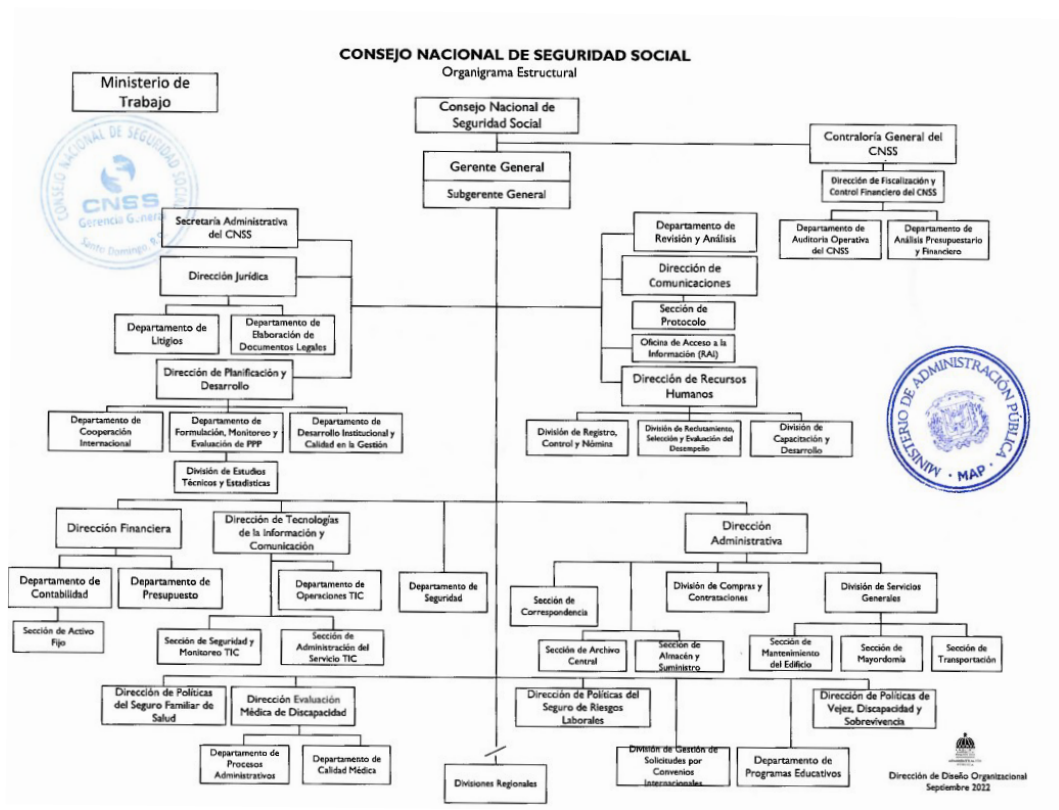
CONSEJO NACIONAL DE SEGURIDAD SOCIAL
Organigrama Estructural

Ministerio de Trabajo

CONSEJO NACIONAL DE SEGURIDAD SOCIAL
CNSS
Gerencia General
Santo Domingo, R.D.

Consejo Nacional de Seguridad Social

Gerente General

Subgerente General

Contraloría General del CNSS

Dirección de Fiscalización y Control Financiero del CNSS

Departamento de Auditoría Operativa del CNSS

Departamento de Análisis Presupuestario y Financiero

Secretaría Administrativa del CNSS

Dirección Jurídica

Departamento de Litigios

Departamento de Elaboración de Documentos Legales

Dirección de Planificación y Desarrollo

Departamento de Cooperación Internacional

Departamento de Formulación, Monitoreo y Evaluación de PPP

Departamento de Desarrollo Institucional y Calidad en la Gestión

División de Estudios Técnicos y Estadísticas

Departamento de Revisión y Análisis

Dirección de Comunicaciones

Sección de Protocolo

Oficina de Acceso a la Información (RAI)

Dirección de Recursos Humanos

División de Registro, Control y Nómina

División de Reclutamiento, Selección y Evaluación del Desempeño

División de Capacitación y Desarrollo

MINISTERIO DE ADMINISTRACIÓN PÚBLICA
MAP

Dirección Financiera

Departamento de Contabilidad

Departamento de Presupuesto

Sección de Activo Fijo

Dirección de Tecnologías de la Información y Comunicación

Departamento de Operaciones TIC

Sección de Seguridad y Monitoreo TIC

Sección de Administración del Servicio TIC

Departamento de Seguridad

Dirección Administrativa

Sección de Correspondencia

División de Compras y Contrataciones

División de Servicios Generales

Sección de Archivo Central

Sección de Almacén y Suministro

Sección de Mantenimiento del Edificio

Sección de Mayordomía

Sección de Transportación

Dirección de Políticas del Seguro Familiar de Salud

Dirección Evaluación Médica de Discapacidad

Departamento de Procesos Administrativos

Departamento de Calidad Médica

Divisiones Regionales

Dirección de Políticas del Seguro de Riesgos Laborales

División de Gestión de Solicitudes por Convenios Internacionales

Departamento de Programas Educativos

Dirección de Políticas de Vejez, Discapacidad y Sobrevivencia

Dirección de Diseño Organizacional
Septiembre 2022